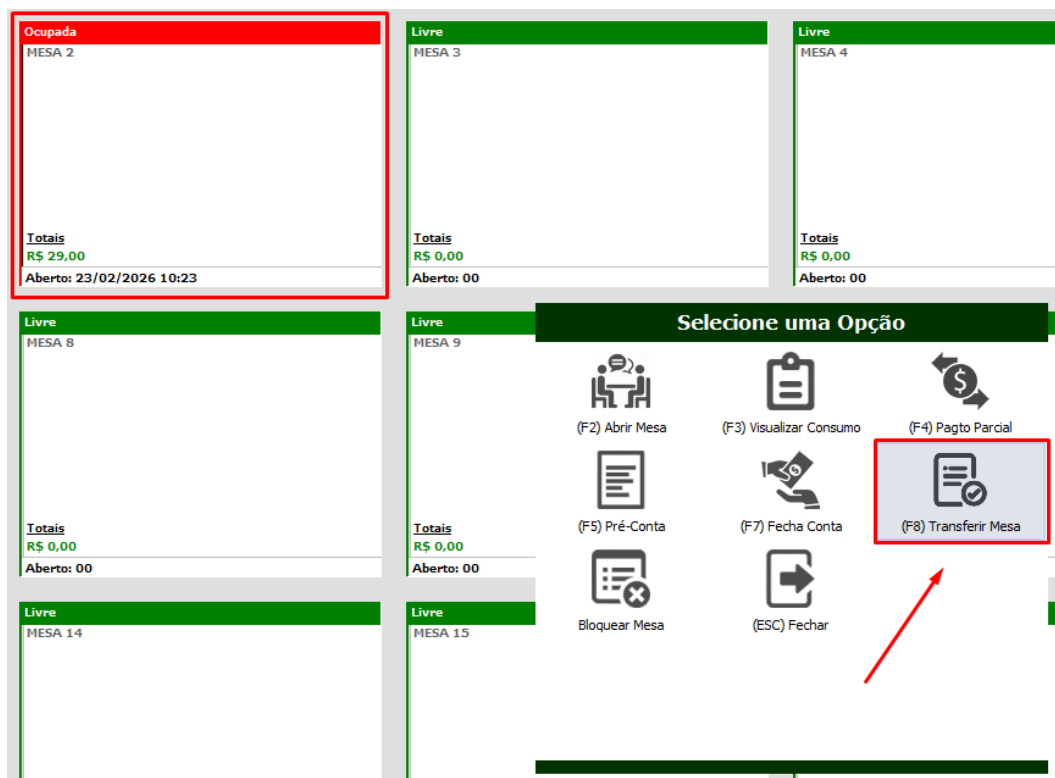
Ocupada
MESA 2
Totais
R$ 29,00
Aberto: 23/02/2026 10:23

Livre
MESA 3
Totais
R$ 0,00
Aberto: 00

Livre
MESA 4
Totais
R$ 0,00
Aberto: 00

Livre
MESA 8
Totais
R$ 0,00
Aberto: 00

Livre
MESA 9
Totais
R$ 0,00
Aberto: 00

Livre
MESA 14

Livre
MESA 15

Selecione uma Opção

(F2) Abrir Mesa
(F3) Visualizar Consumo
(F4) Pagto Parcial
(F5) Pré-Conta
(F7) Fecha Conta
(F8) Transferir Mesa
Bloquear Mesa
(ESC) Fechar